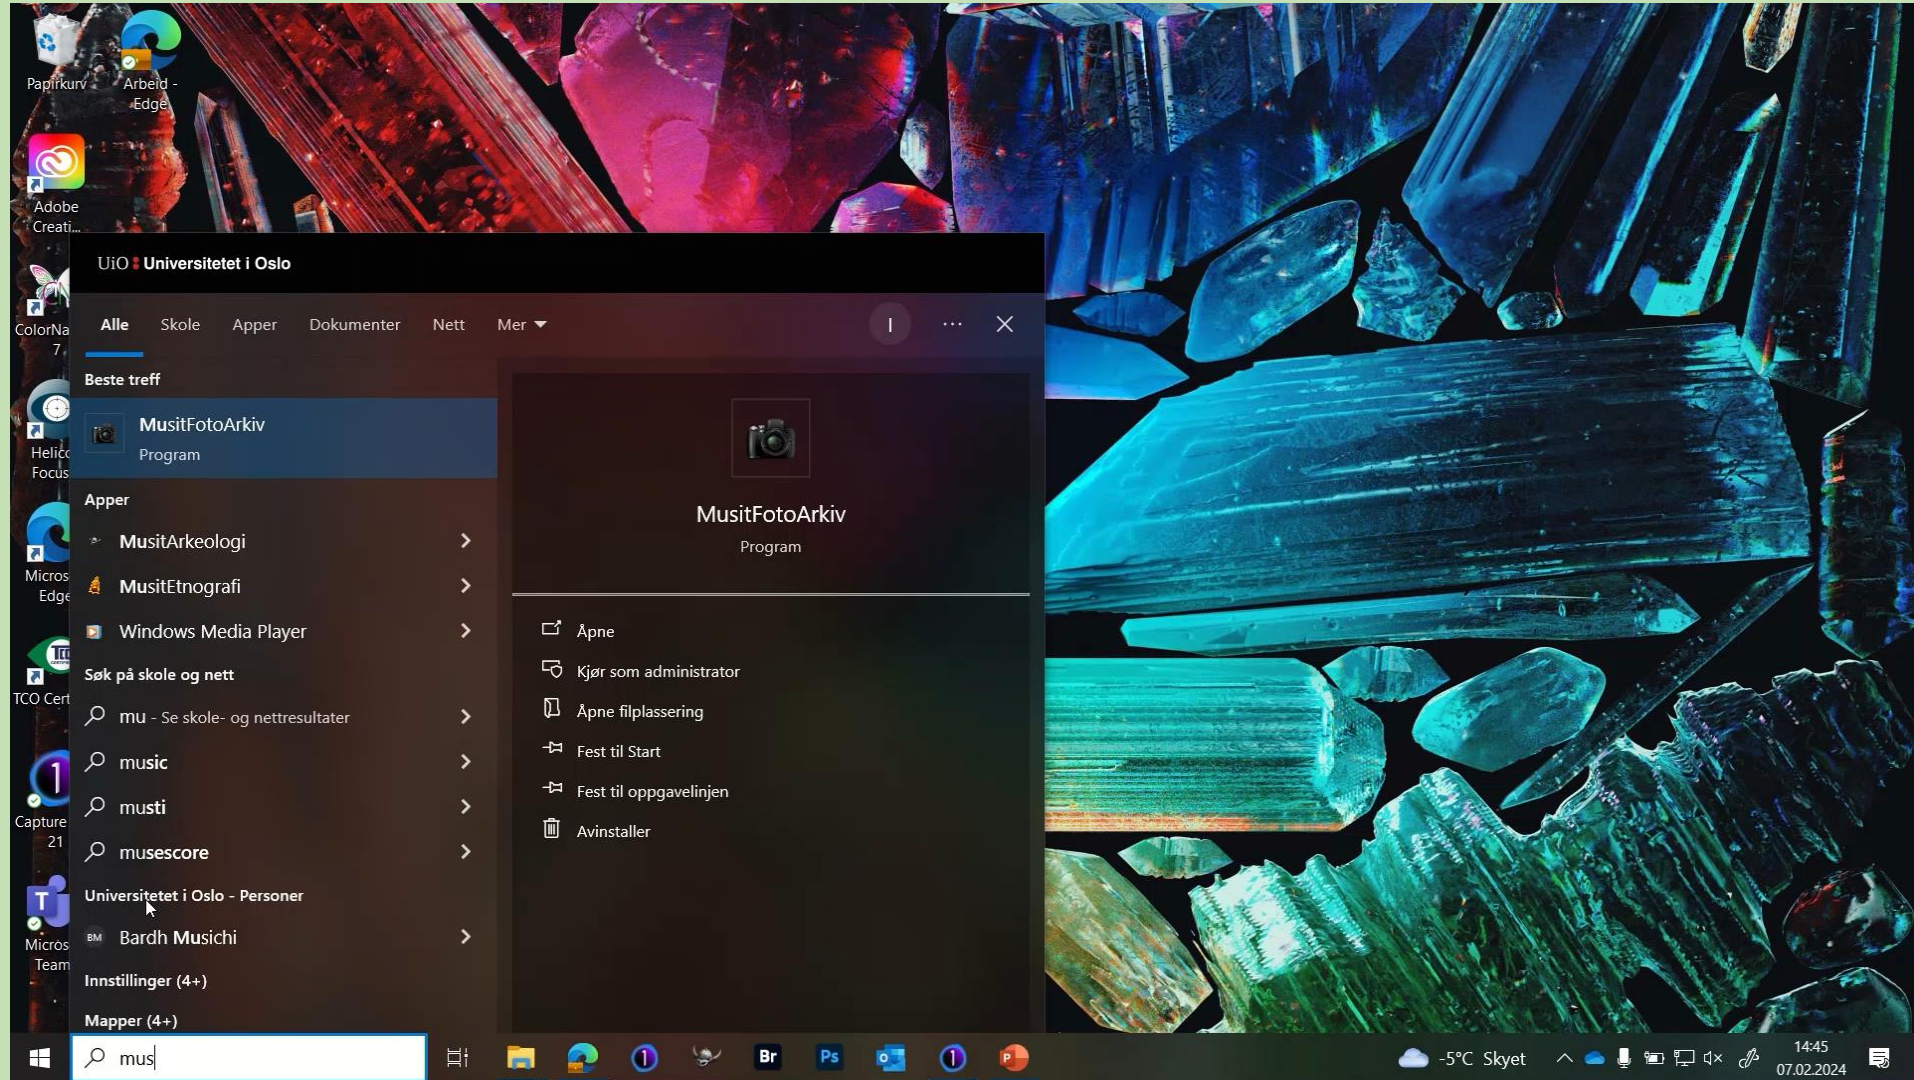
Papirkurv

Arbeid - Edge

Adobe Creati...

ColorNa 7

Helico Focus

Micros Edge

TCO Cert

Capture 21

Micros Team

UiO Universitetet i Oslo

Alle Skole Apper Dokumenter Nett Mer

I ··· ✕

Beste treff

MusitFotoArkiv
Program

Apper

MusitArkeologi

MusitEtnografi

Windows Media Player

Søk på skole og nett

mu - Se skole- og nettresultater

music

musti

musescore

Universitetet i Oslo - Personer

BM Bardh Musichi

Innstillinger (4+)

Mapper (4+)

MusitFotoArkiv
Program

Åpne

Kjør som administrator

Åpne filplassering

Fest til Start

Fest til oppgavelinjen

Avinstaller

mus

Br Ps

-5°C Skyet

14:45
07.02.2024